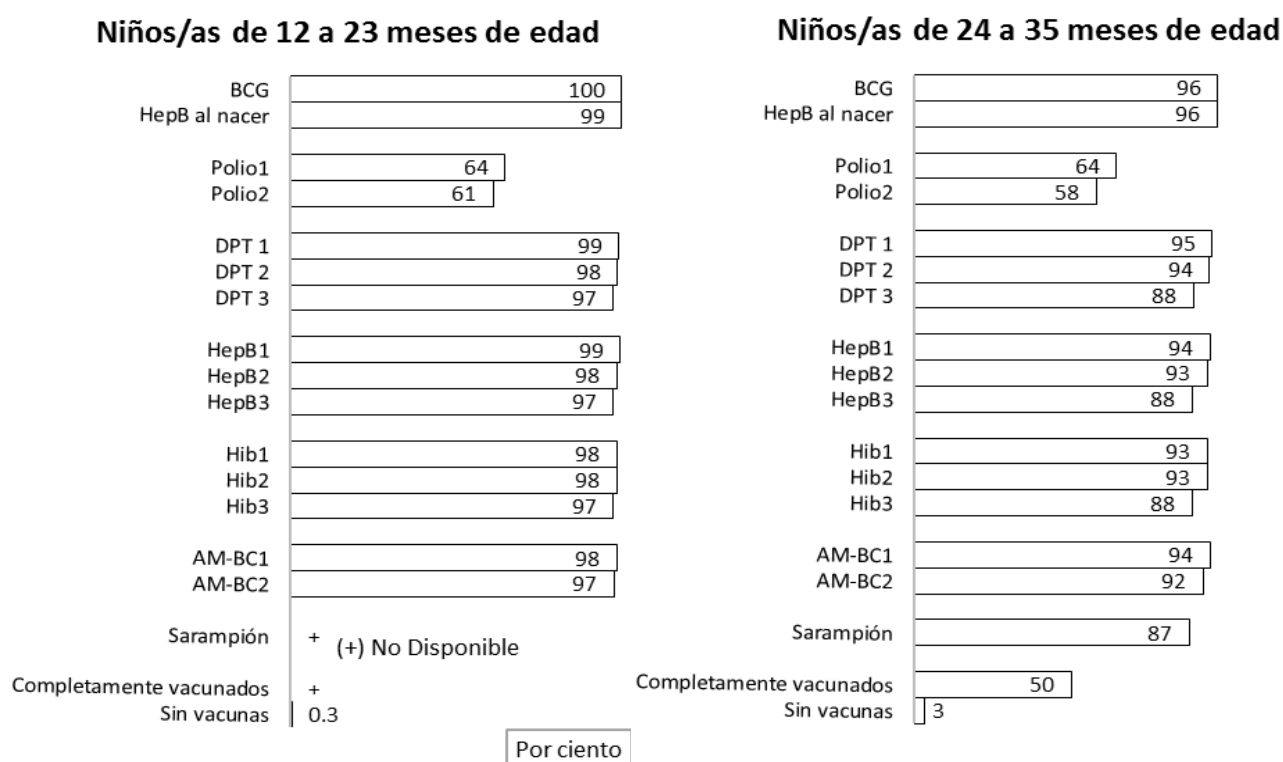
Niños/as de 12 a 23 meses de edad

| | |
|---|---|
| BCG | 100 |
| HepB al nacer | 99 |
| Polio1 | 64 |
| Polio2 | 61 |
| DPT 1 | 99 |
| DPT 2 | 98 |
| DPT 3 | 97 |
| HepB1 | 99 |
| HepB2 | 98 |
| HepB3 | 97 |
| Hib1 | 98 |
| Hib2 | 98 |
| Hib3 | 97 |
| AM-BC1 | 98 |
| AM-BC2 | 97 |
| Sarampión | + |
| Completamente vacunados | + |
| Sin vacunas | 0.3 |

(+) No Disponible

Por ciento

Niños/as de 24 a 35 meses de edad

| | |
|---|---|
| BCG | 96 |
| HepB al nacer | 96 |
| Polio1 | 64 |
| Polio2 | 58 |
| DPT 1 | 95 |
| DPT 2 | 94 |
| DPT 3 | 88 |
| HepB1 | 94 |
| HepB2 | 93 |
| HepB3 | 88 |
| Hib1 | 93 |
| Hib2 | 93 |
| Hib3 | 88 |
| AM-BC1 | 94 |
| AM-BC2 | 92 |
| Sarampión | 87 |
| Completamente vacunados | 50 |
| Sin vacunas | 3 |